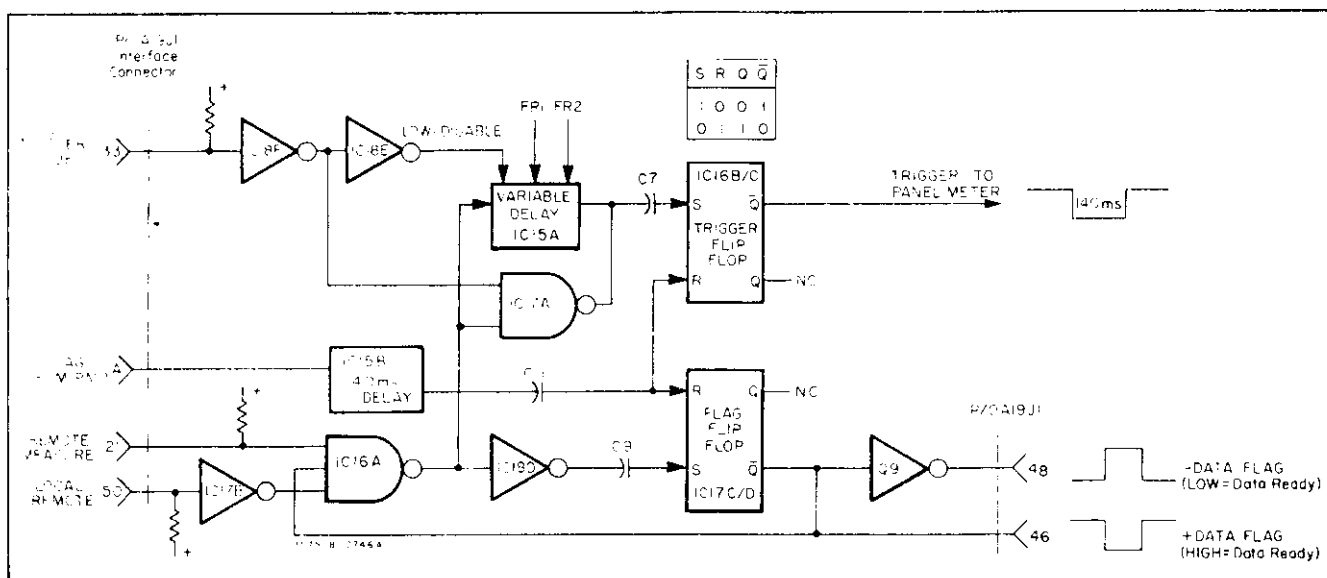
P/ A 9J1 Interface Connector

| S | R | Q | $\overline{Q}$ |
|---|---|---|---|
| 1 | 0 | 0 | 1 |
| 0 | 1 | 1 | 0 |

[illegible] 33

IC18F

IC18E

LOW=DISABLE

FR1 FR2

VARIABLE DELAY IC15A

C7

IC16B/C

S

$\overline{Q}$

TRIGGER FLIP FLOP

R

Q

NC

TRIGGER TO PANEL METER

140ms

IC17A

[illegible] A

IC15B 40ms DELAY

C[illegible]

R

Q

NC

FLAG FLIP FLOP

REMOTE MEASURE 2

LOCAL REMOTE 50

IC17B

IC16A

IC19D

C8

S

$\overline{Q}$

IC17C/D

Q9

P/O A19J1

48

46

-DATA FLAG (LOW= Data Ready)

+DATA FLAG (HIGH= Data Ready)

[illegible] 2746A